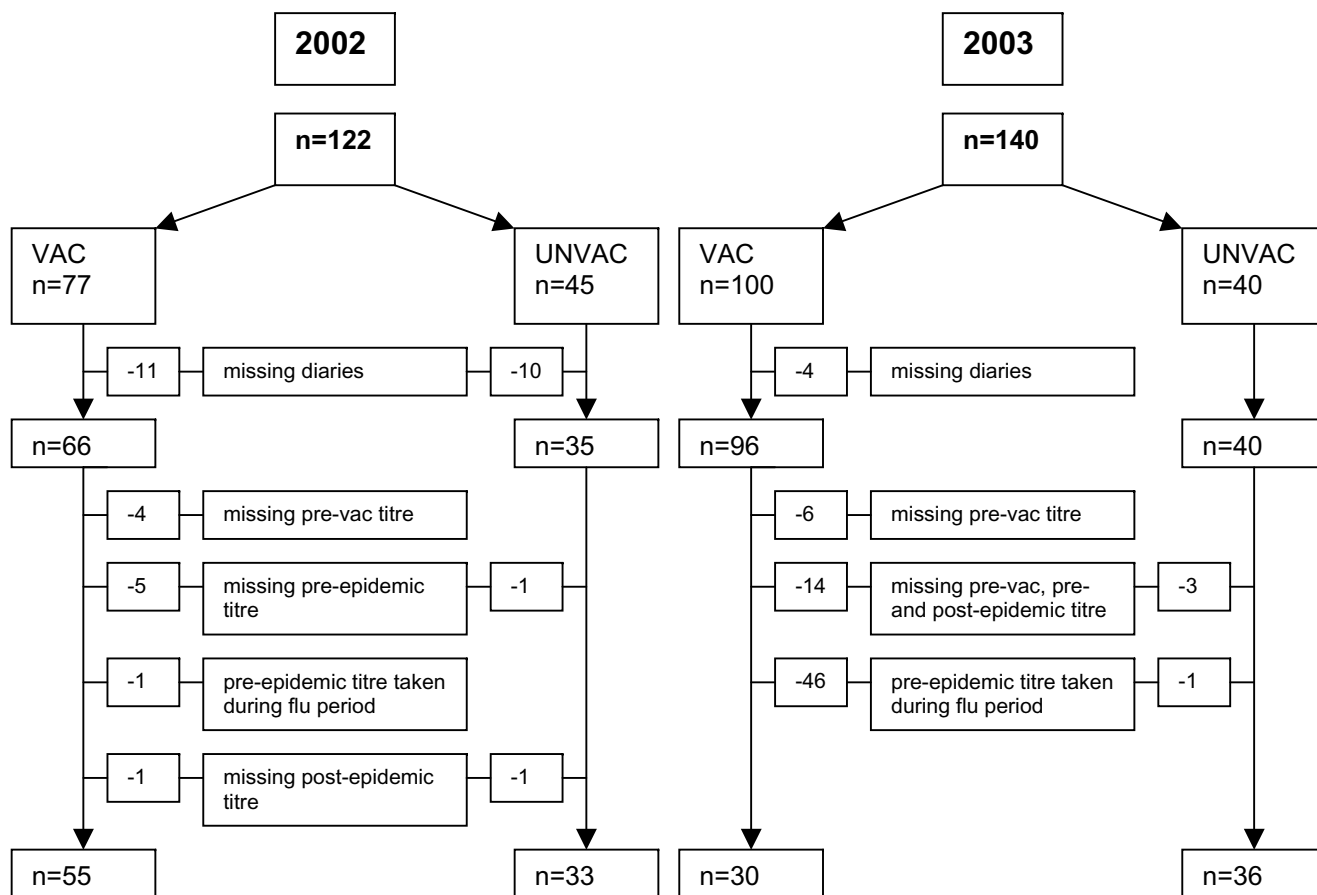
2002

n=122

VAC
n=77

UNVAC
n=45

-11

missing diaries

-10

n=66

n=35

-4

missing pre-vac titre

-5

missing pre-epidemic titre

-1

-1

pre-epidemic titre taken during flu period

-1

missing post-epidemic titre

-1

n=55

n=33

2003

n=140

VAC
n=100

UNVAC
n=40

-4

missing diaries

n=96

n=40

-6

missing pre-vac titre

-14

missing pre-vac, pre- and post-epidemic titre

-3

-46

pre-epidemic titre taken during flu period

-1

n=30

n=36